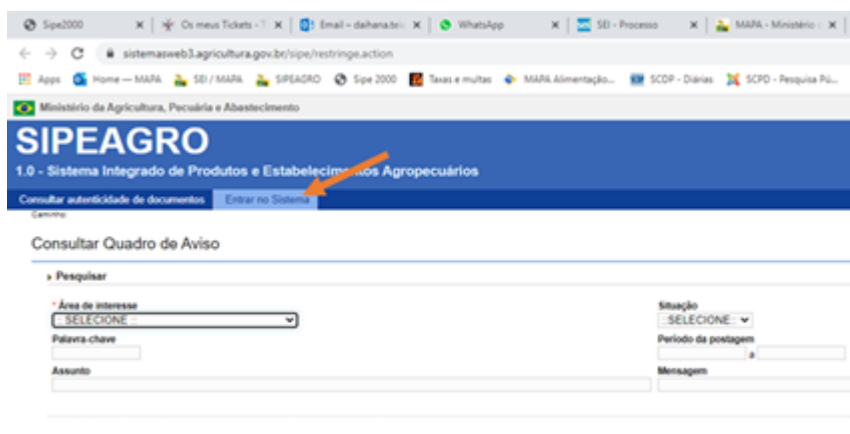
Sipe2000 × | Os meus Tickets - T × | Email – daihana.te × | WhatsApp × | SEI - Processo × | MAPA - Ministério × |

← → C sistemasweb3.agricultura.gov.br/sipe/restringe.action

Apps | Home — MAPA | SEI / MAPA | SIPEAGRO | Sipe 2000 | Taxas e multas | MAPA Alimentação... | SCDP - Diárias | SCPD - Pesquisa Pú...

Ministério da Agricultura, Pecuária e Abastecimento

SIPEAGRO

1.0 - Sistema Integrado de Produtos e Estabelecimentos Agropecuários

Consultar autenticidade de documentos | Entrar no Sistema

Caminho

Consultar Quadro de Aviso

Pesquisar

* Área de interesse
:: SELECIONE ::

Situação
:: SELECIONE ::

Palavra-chave

Período da postagem
a

Assunto

Mensagem